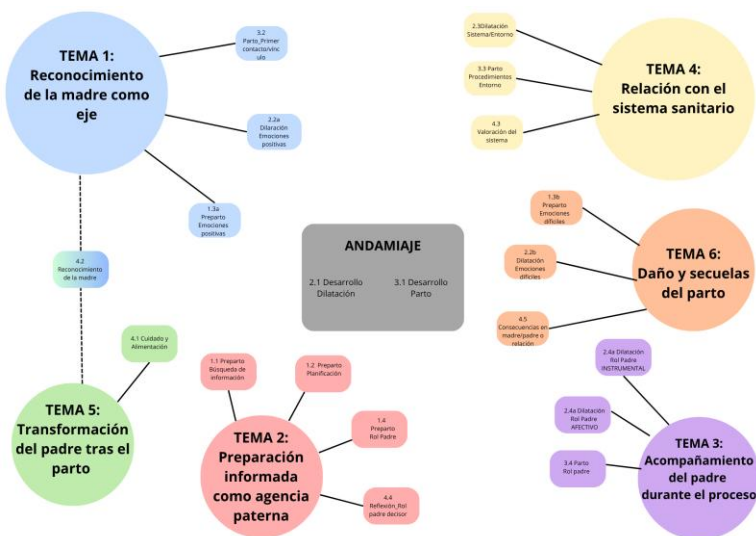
TEMA 1:
Reconocimiento de la madre como eje

3.2
Parto_Primer contacto/vínculo

2.2a
Dilatación Emociones positivas

1.3a
Preparto Emociones positivas

4.2
Reconocimiento de la madre

TEMA 4:
Relación con el sistema sanitario

2.3Dilatación Sistema/Entorno

3.3 Parto Procedimientos Entorno

4.3
Valoración del sistema

ANDAMIAJE

2.1 Desarrollo Dilatación

3.1 Desarrollo Parto

TEMA 6:
Daño y secuelas del parto

1.3b
Preparto Emociones difíciles

2.2b
Dilatación Emociones difíciles

4.5
Consecuencias en madre/padre o relación

4.1 Cuidado y Alimentación

TEMA 5:
Transformación del padre tras el parto

1.1 Preparto Búsqueda de información

1.2 Preparto Planificación

1.4
Preparto Rol Padre

4.4
Reflexión_Rol padre decisor

TEMA 2:
Preparación informada como agencia paterna

2.4a Dilatación Rol Padre INSTRUMENTAL

2.4a Dilatación Rol Padre AFECTIVO

3.4 Parto Rol padre

TEMA 3:
Acompañamiento del padre durante el proceso